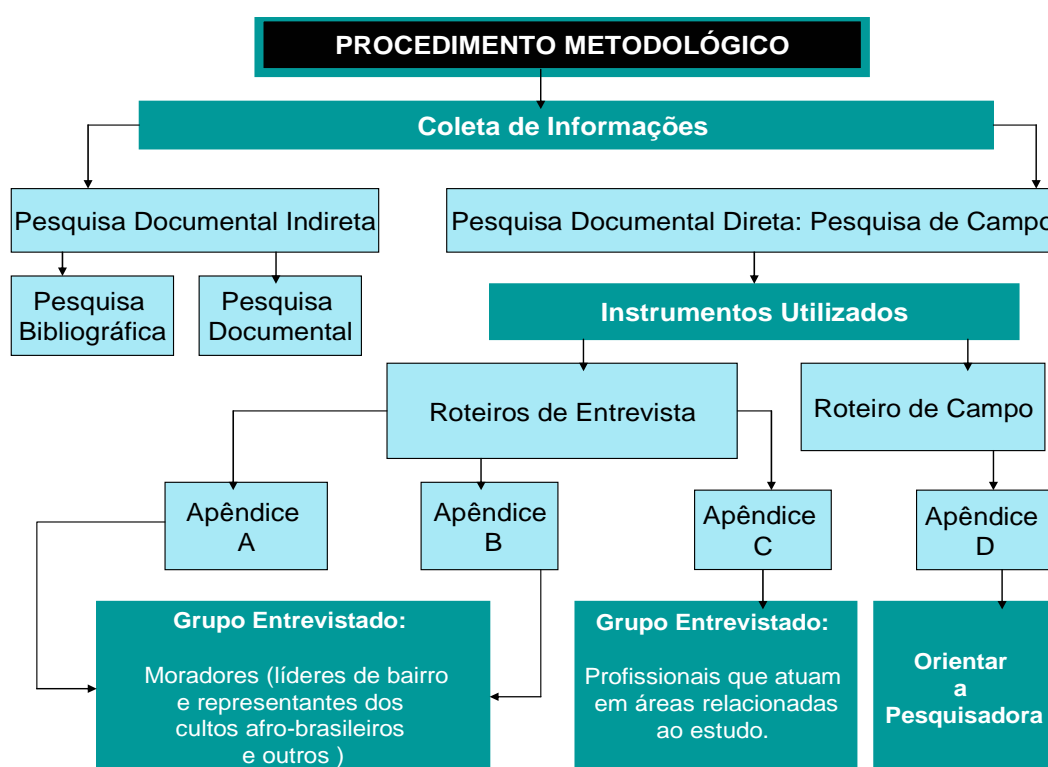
PROCEDIMENTO METODOLÓGICO

Coleta de Informações

Pesquisa Documental Indireta

Pesquisa Documental Direta: Pesquisa de Campo

Pesquisa Bibliográfica

Pesquisa Documental

Instrumentos Utilizados

Roteiros de Entrevista

Roteiro de Campo

Apêndice A

Apêndice B

Apêndice C

Apêndice D

Grupo Entrevistado:

Moradores (líderes de bairro e representantes dos cultos afro-brasileiros e outros )

Grupo Entrevistado:

Profissionais que atuam em áreas relacionadas ao estudo.

Orientar a Pesquisadora